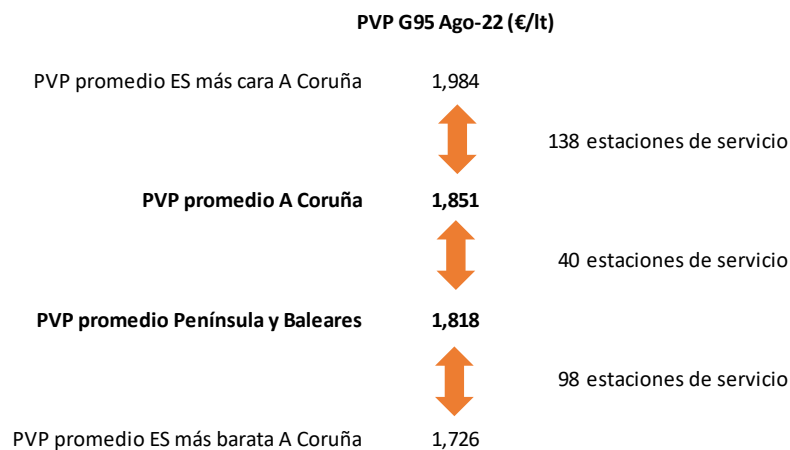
PVP G95 Ago-22 (€/lt)

PVP promedio ES más cara A Coruña 1,984

138 estaciones de servicio

PVP promedio A Coruña 1,851

40 estaciones de servicio

PVP promedio Península y Baleares 1,818

98 estaciones de servicio

PVP promedio ES más barata A Coruña 1,726